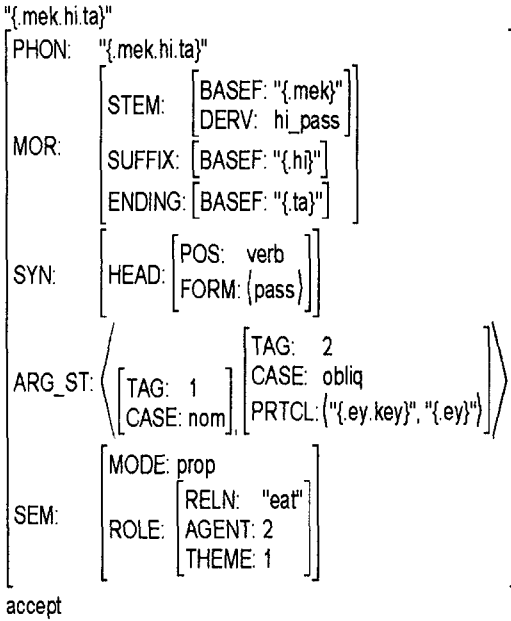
"{.mek.hi.ta}"

$\left[\begin{array}{ll} \text{PHON:} & \text{"\{.mek.hi.ta\}"} \\ \text{MOR:} & \left[\begin{array}{ll} \text{STEM:} & \left[\begin{array}{ll} \text{BASEF:} & \text{"\{.mek\}"} \\ \text{DERV:} & \text{hi\_pass} \end{array}\right] \\ \text{SUFFIX:} & \left[\text{BASEF: "\{.hi\}"}\right] \\ \text{ENDING:} & \left[\text{BASEF: "\{.ta\}"}\right] \end{array}\right] \\ \text{SYN:} & \left[\text{HEAD:} \left[\begin{array}{ll} \text{POS:} & \text{verb} \\ \text{FORM:} & \{\text{pass}\} \end{array}\right]\right] \\ \text{ARG\_ST:} & \left\langle \left[\begin{array}{ll} \text{TAG:} & 1 \\ \text{CASE:} & \text{nom} \end{array}\right], \left[\begin{array}{ll} \text{TAG:} & 2 \\ \text{CASE:} & \text{obliq} \\ \text{PRTCL:} & \{\text{"\{.ey.key\}", "\{.ey\}"}\} \end{array}\right] \right\rangle \\ \text{SEM:} & \left[\begin{array}{ll} \text{MODE:} & \text{prop} \\ \text{ROLE:} & \left[\begin{array}{ll} \text{RELN:} & \text{"eat"} \\ \text{AGENT:} & 2 \\ \text{THEME:} & 1 \end{array}\right] \end{array}\right] \end{array}\right]$

accept